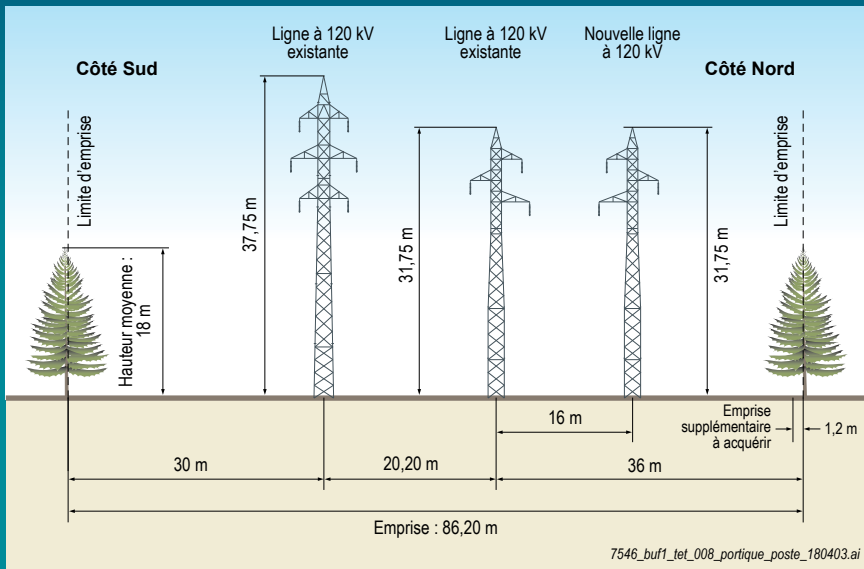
Ligne à 120 kV existante

Ligne à 120 kV existante

Nouvelle ligne à 120 kV

Côté Sud

Côté Nord

Limite d'emprise

Limite d'emprise

37,75 m

31,75 m

31,75 m

Hauteur moyenne : 18 m

16 m

Emprise supplémentaire à acquérir

1,2 m

30 m

20,20 m

36 m

Emprise : 86,20 m

7546_buf1_tet_008_portique_poste_180403.ai